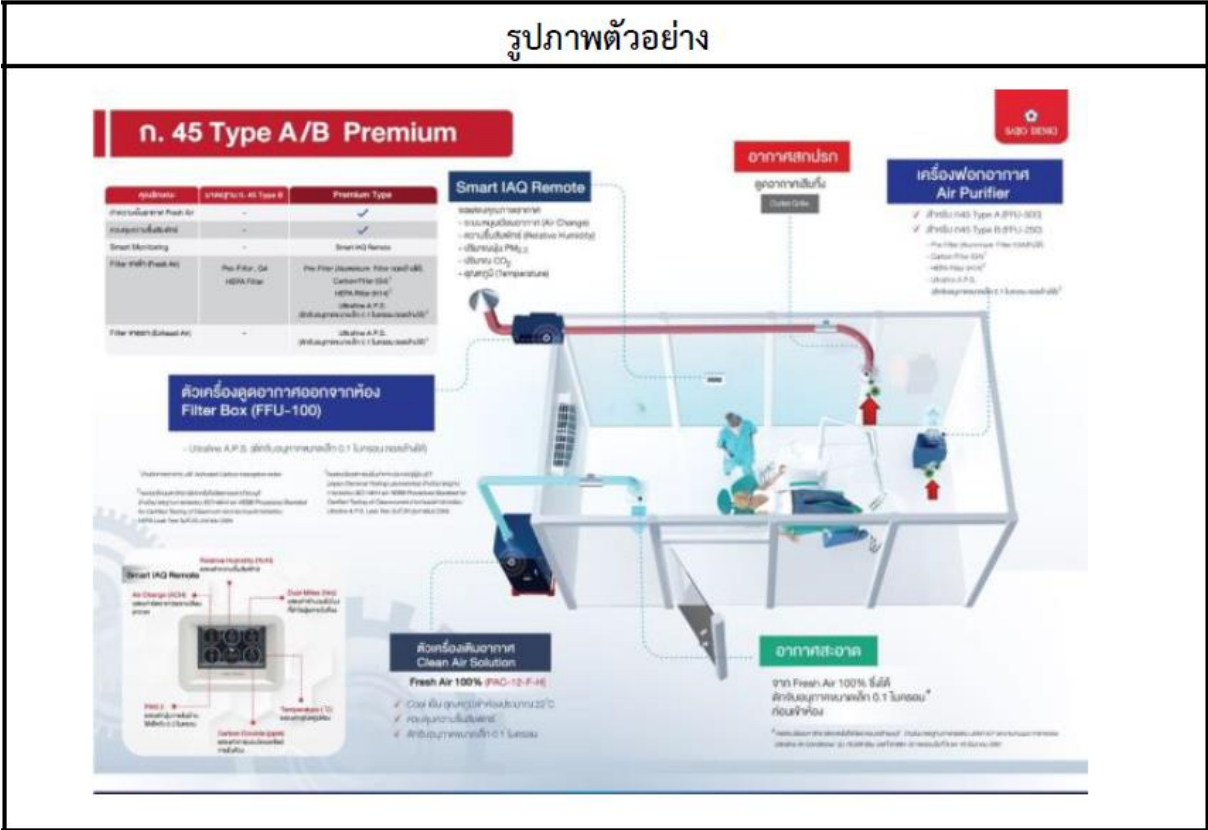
รูปภาพตัวอย่าง

ก. 45 Type A/B Premium

SAIJO DENKI

| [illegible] | มาตรฐาน ก. 45 Type B | Premium Type |
|---|---|---|
| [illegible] Fresh Air | - | ✓ |
| ควบคุมความชื้นสัมพัทธ์ | - | ✓ |
| Smart Monitoring | - | Smart IAQ Remote |
| Filter ขาเข้า (Fresh Air) | Pre-Filter, G4 HEPA Filter | Pre-Filter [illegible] Carbon Filter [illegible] HEPA Filter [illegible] Ultrafine A.P.S. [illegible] |
| Filter ขาออก (Exhaust Air) | - | Ultrafine A.P.S. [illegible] |

Smart IAQ Remote

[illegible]
- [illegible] (Air Change)
- ความชื้นสัมพัทธ์ (Relative Humidity)
- ปริมาณฝุ่น $PM_{2.5}$
- ปริมาณ $CO_2$
- อุณหภูมิ (Temperature)

อากาศสกปรก

ดูดอากาศเสียทิ้ง

Outlet Grille

เครื่องฟอกอากาศ
Air Purifier

✓ สำหรับ ก45 Type A (FFU-300)
✓ สำหรับ ก45 Type B (FFU-250)
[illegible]

ตัวเครื่องดูดอากาศออกจากห้อง
Filter Box (FFU-100)

- Ultrafine A.P.S. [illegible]

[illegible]

Smart IAQ Remote

Relative Humidity (RH)
Air Change (ACH)
Dust Mites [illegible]
PM2.5
Temperature
Carbon Dioxide (ppm)

ตัวเครื่องเติมอากาศ
Clean Air Solution

Fresh Air 100% (PAC-12-F-H)

✓ Cool เย็น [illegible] 22°C
✓ ควบคุมความชื้นสัมพัทธ์
✓ ดักจับอนุภาคขนาดเล็ก 0.1 ไมครอน

อากาศสะอาด

จาก Fresh Air 100% ซึ่งได้ดักจับอนุภาคขนาดเล็ก 0.1 ไมครอน* ก่อนเข้าห้อง

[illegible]